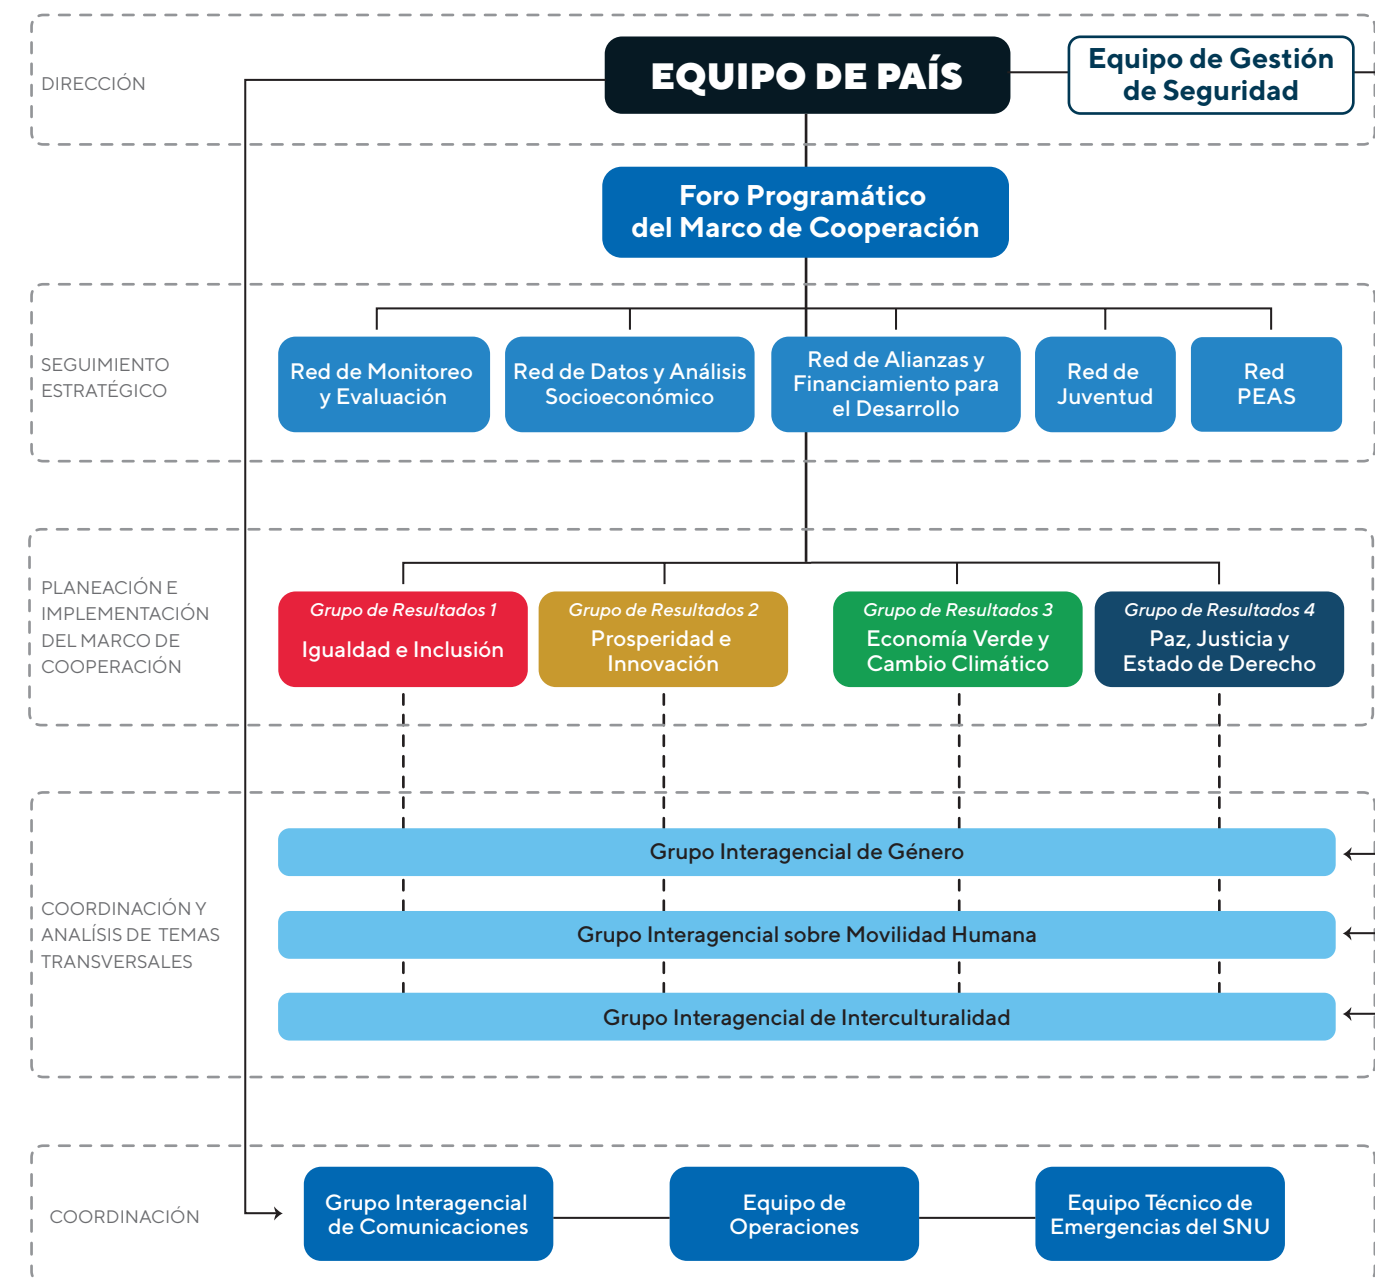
DIRECCIÓN

EQUIPO DE PAÍS

Equipo de Gestión de Seguridad

Foro Programático del Marco de Cooperación

SEGUIMIENTO ESTRATÉGICO

Red de Monitoreo y Evaluación

Red de Datos y Análisis Socioeconómico

Red de Alianzas y Financiamiento para el Desarrollo

Red de Juventud

Red PEAS

PLANEACIÓN E IMPLEMENTACIÓN DEL MARCO DE COOPERACIÓN

Grupo de Resultados 1
Igualdad e Inclusión

Grupo de Resultados 2
Prosperidad e Innovación

Grupo de Resultados 3
Economía Verde y Cambio Climático

Grupo de Resultados 4
Paz, Justicia y Estado de Derecho

COORDINACIÓN Y ANALÍSIS DE TEMAS TRANSVERSALES

Grupo Interagencial de Género

Grupo Interagencial sobre Movilidad Humana

Grupo Interagencial de Interculturalidad

COORDINACIÓN

Grupo Interagencial de Comunicaciones

Equipo de Operaciones

Equipo Técnico de Emergencias del SNU